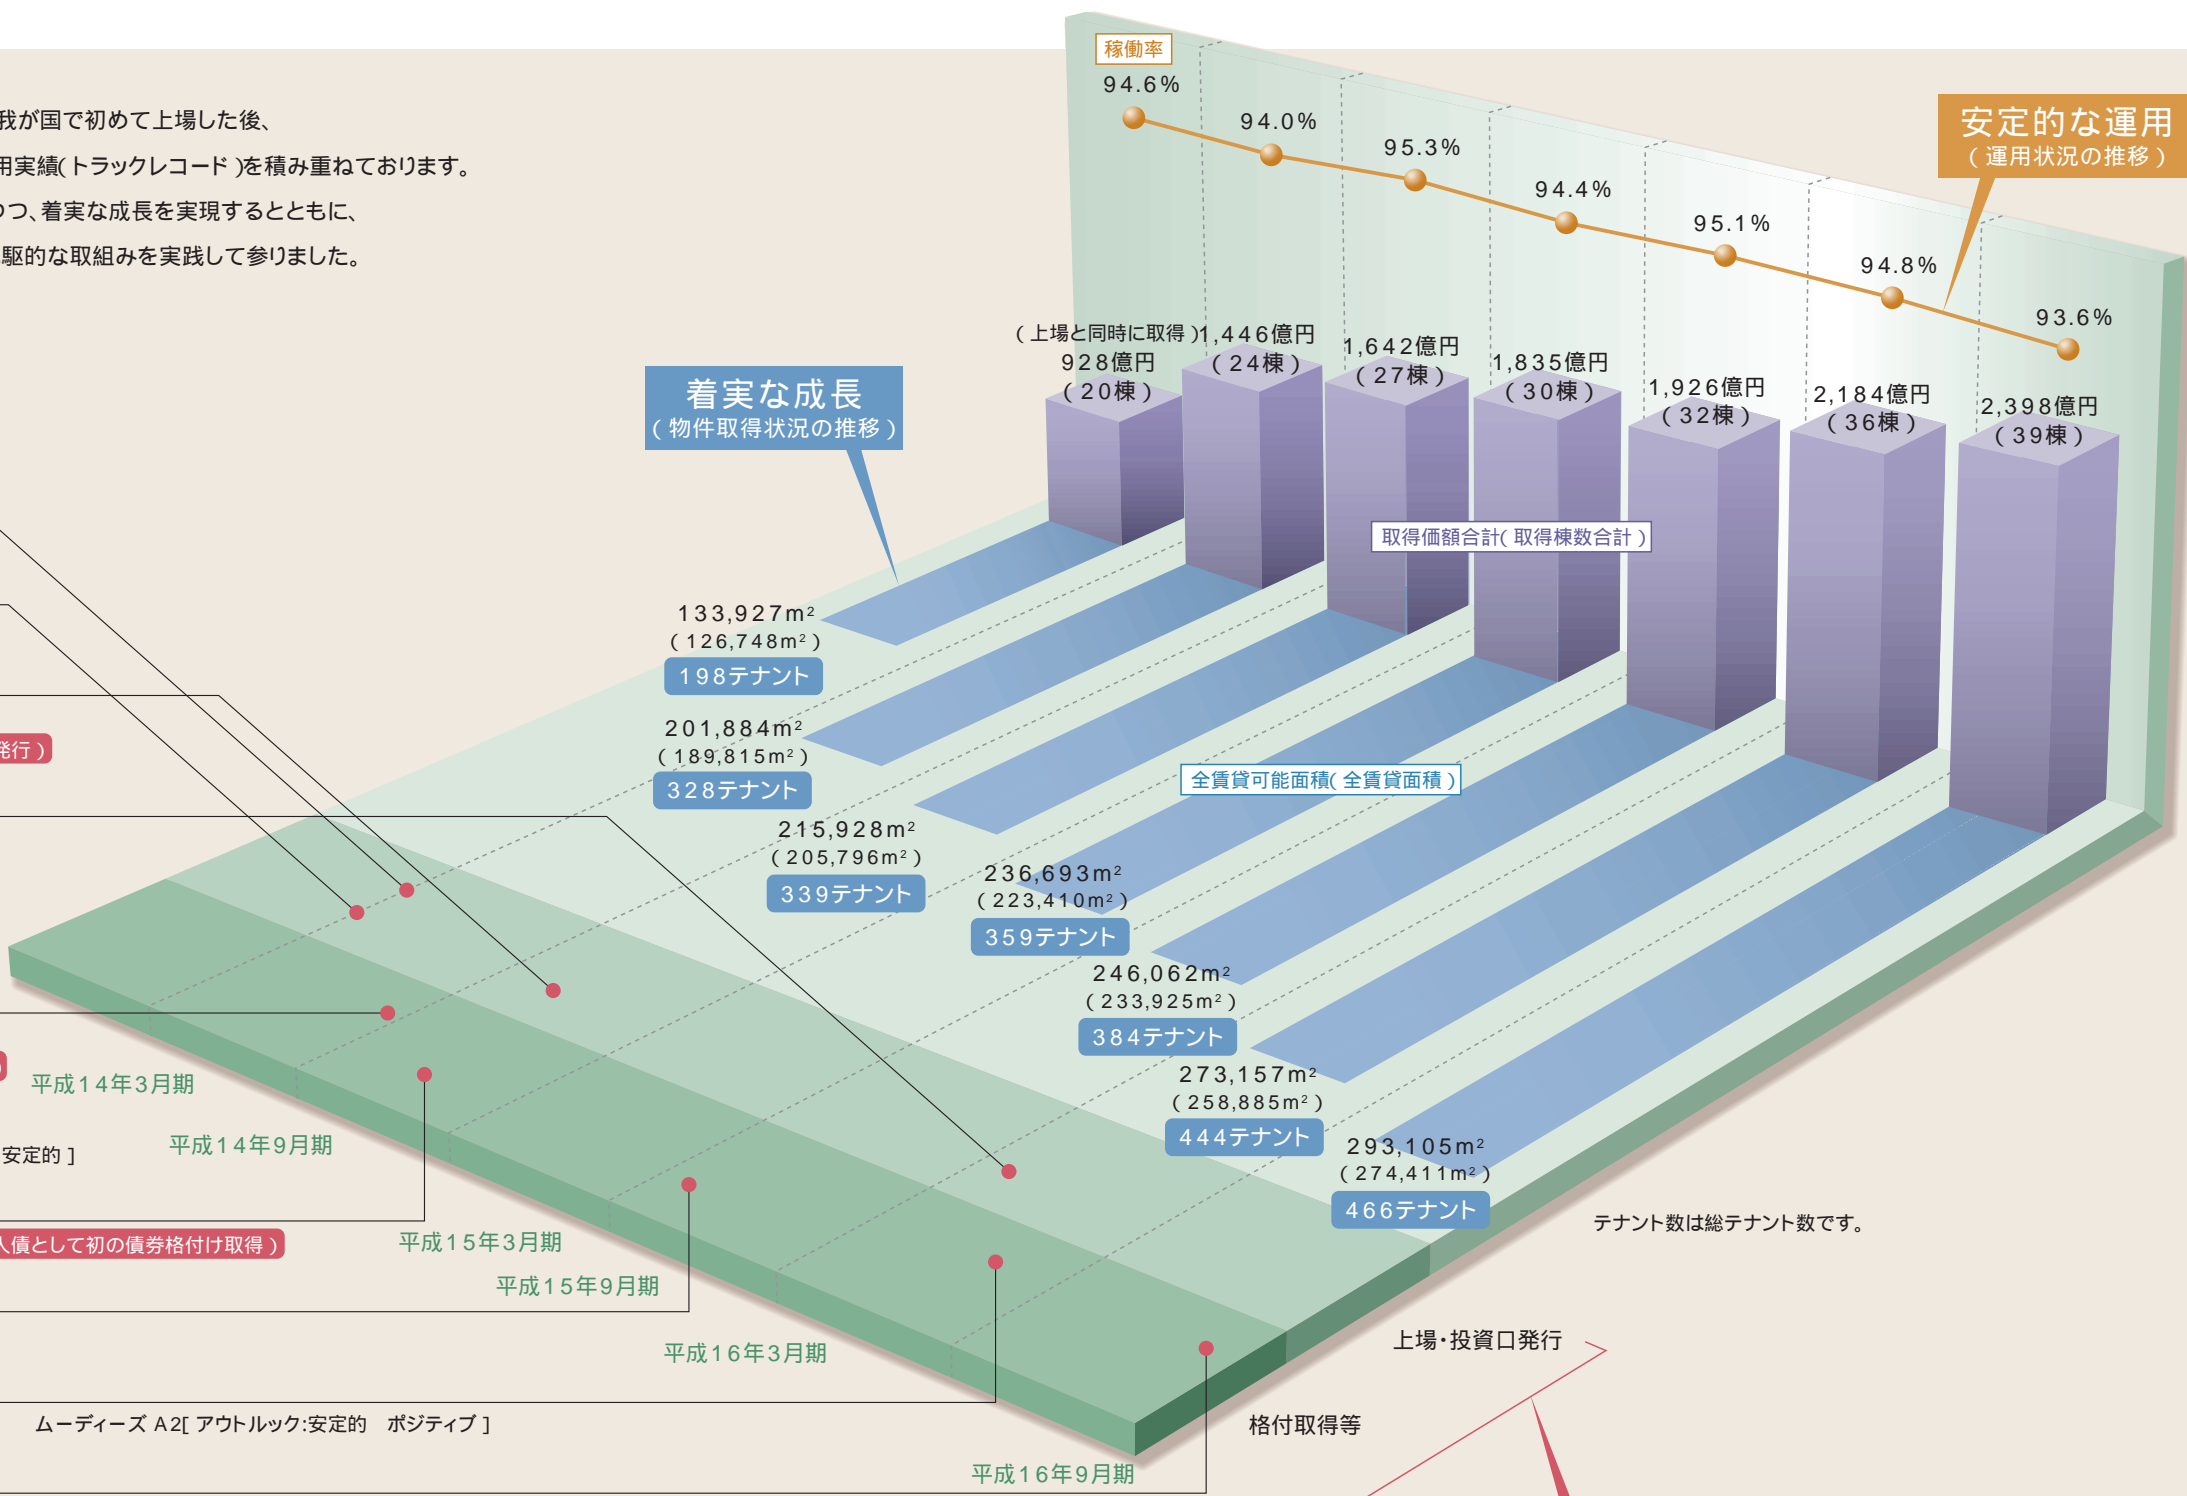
我が国で初めて上場した後、
用実績(トラックレコード)を積み重ねております。
つつ、着実な成長を実現するとともに、
駆的な取組みを実践して参りました。

稼働率
94.6%
94.0%
95.3%
94.4%
95.1%
94.8%
93.6%

安定的な運用
(運用状況の推移)

着実な成長
(物件取得状況の推移)

(上場と同時に取得)
928億円
(20棟)
1,446億円
(24棟)
1,642億円
(27棟)
1,835億円
(30棟)
1,926億円
(32棟)
2,184億円
(36棟)
2,398億円
(39棟)

取得価額合計(取得棟数合計)

全賃貸可能面積(全賃貸面積)

133,927m²
(126,748m²)
198テナント

201,884m²
(189,815m²)
328テナント

215,928m²
(205,796m²)
339テナント

236,693m²
(223,410m²)
359テナント

246,062m²
(233,925m²)
384テナント

273,157m²
(258,885m²)
444テナント

293,105m²
(274,411m²)
466テナント

テナント数は総テナント数です。

発行)

平成14年3月期
安定的]
平成14年9月期
債として初の債券格付け取得)
平成15年3月期
平成15年9月期
平成16年3月期
ムーディーズ A2[アウトルック:安定的 ポジティブ]
平成16年9月期

上場・投資口発行
格付取得等